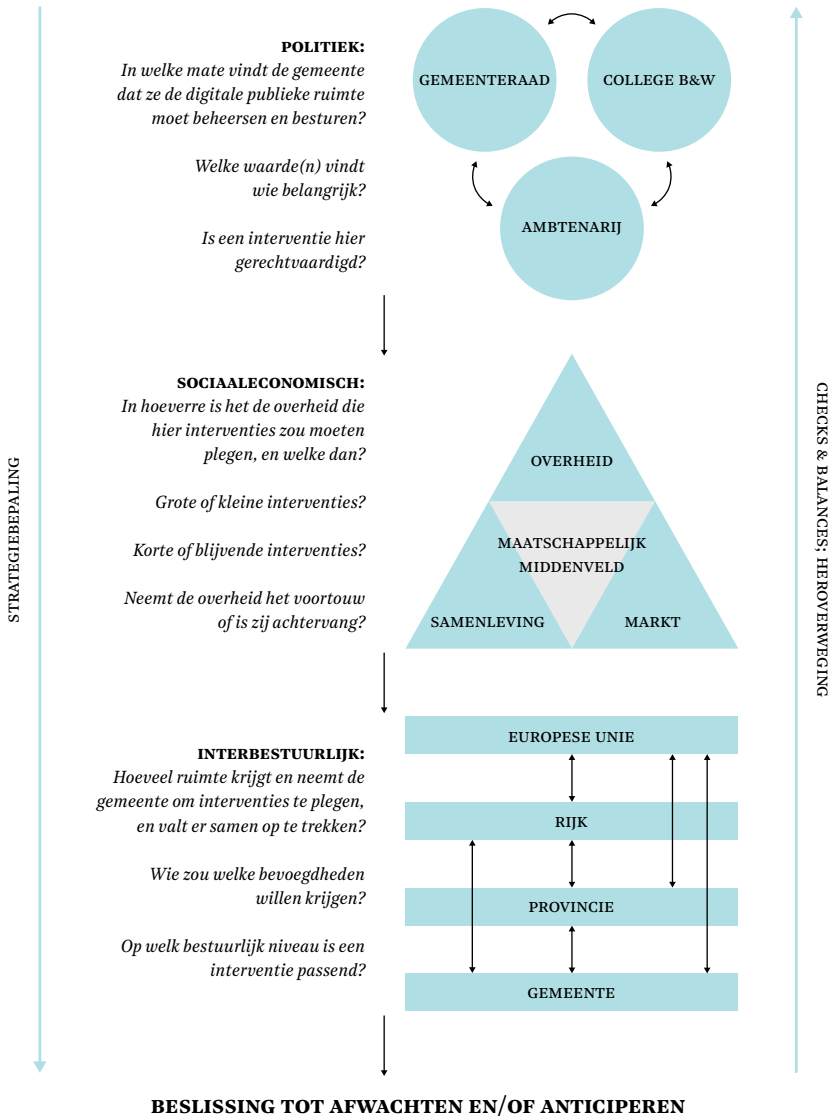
STRATEGIEBEPALING

POLITIEK:
In welke mate vindt de gemeente dat ze de digitale publieke ruimte moet beheersen en besturen?

Welke waarde(n) vindt wie belangrijk?

Is een interventie hier gerechtvaardigd?

GEMEENTERAAD

COLLEGE B&W

AMBTENARIJ

SOCIAALECONOMISCH:
In hoeverre is het de overheid die hier interventies zou moeten plegen, en welke dan?

Grote of kleine interventies?

Korte of blijvende interventies?

Neemt de overheid het voortouw of is zij achtervang?

OVERHEID

MAATSCHAPPELIJK MIDDENVELD

SAMENLEVING

MARKT

INTERBESTUURLIJK:
Hoeveel ruimte krijgt en neemt de gemeente om interventies te plegen, en valt er samen op te trekken?

Wie zou welke bevoegdheden willen krijgen?

Op welk bestuurlijk niveau is een interventie passend?

EUROPESE UNIE

RIJK

PROVINCIE

GEMEENTE

CHECKS & BALANCES; HEROVERWEGING

BESLISSING TOT AFWACHTEN EN/OF ANTICIPEREN